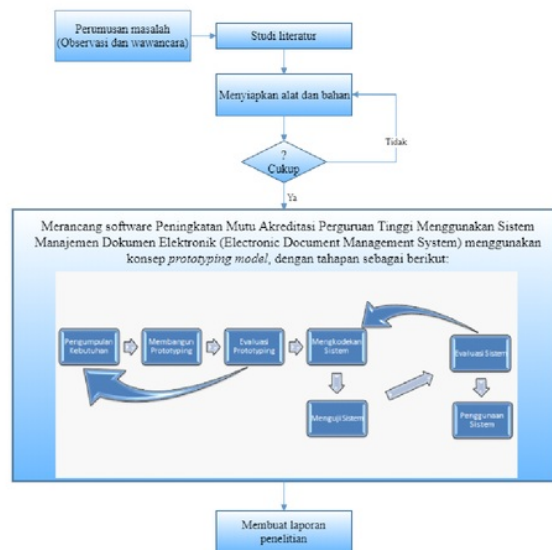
Perumusan masalah (Observasi dan wawancara)

Studi literatur

Menyiapkan alat dan bahan

Tidak

? Cukup

Ya

Merancang software Peningkatan Mutu Akreditasi Perguruan Tinggi Menggunakan Sistem Manajemen Dokumen Elektronik (Electronic Document Management System) menggunakan konsep *prototyping model*, dengan tahapan sebagai berikut:

Pengumpulan Kebutuhan

Membangun Prototyping

Evaluasi Prototyping

Mengkodekan Sistem

Evaluasi Sistem

Menguji Sistem

Penggunaan Sistem

Membuat laporan penelitian